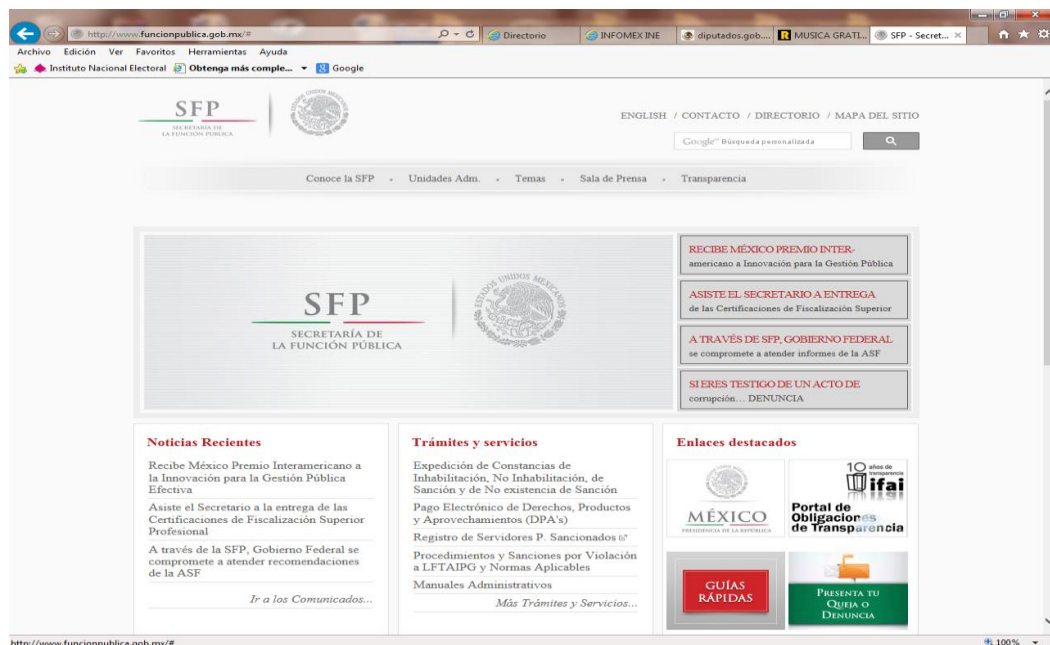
http://www.funcionpublica.gob.mx/#
Directorio
INFOMEX INE
diputados.gob....
MUSICA GRATI...
SFP - Secret... ×

Archivo Edición Ver Favoritos Herramientas Ayuda
Instituto Nacional Electoral
Obtenga más comple...
Google

SFP
SECRETARÍA DE LA FUNCIÓN PÚBLICA

ENGLISH / CONTACTO / DIRECTORIO / MAPA DEL SITIO
Google™ Búsqueda personalizada

Conoce la SFP · Unidades Adm. · Temas · Sala de Prensa · Transparencia

SFP
SECRETARÍA DE
LA FUNCIÓN PÚBLICA

RECIBE MÉXICO PREMIO INTERamericano a Innovación para la Gestión Pública

ASISTE EL SECRETARIO A ENTREGA de las Certificaciones de Fiscalización Superior

A TRAVÉS DE SFP, GOBIERNO FEDERAL se compromete a atender informes de la ASF

SI ERES TESTIGO DE UN ACTO DE corrupción... DENUNCIA

Noticias Recientes

Recibe México Premio Interamericano a la Innovación para la Gestión Pública Efectiva

Asiste el Secretario a la entrega de las Certificaciones de Fiscalización Superior Profesional

A través de la SFP, Gobierno Federal se compromete a atender recomendaciones de la ASF

Ir a los Comunicados...

Trámites y servicios

Expedición de Constancias de Inhabilitación, No Inhabilitación, de Sanción y de No existencia de Sanción

Pago Electrónico de Derechos, Productos y Aprovechamientos (DPA's)

Registro de Servidores P. Sancionados

Procedimientos y Sanciones por Violación a LFTAIPG y Normas Aplicables

Manuales Administrativos

Más Trámites y Servicios...

Enlaces destacados

MÉXICO
PRESIDENCIA DE LA REPÚBLICA

10 años de transparencia
ifai
Portal de Obligaciones de Transparencia

GUÍAS RÁPIDAS

PRESENTA TU QUEJA O DENUNCIA

http://www.funcionpublica.gob.mx/#
100%